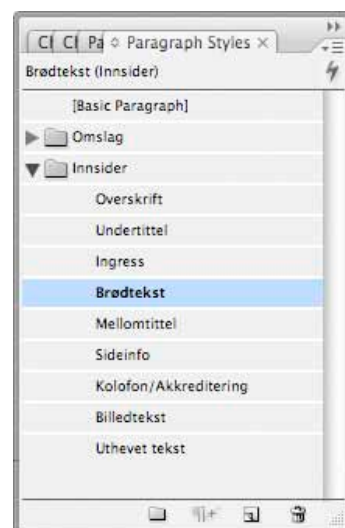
Cl Cl Pa ◇ Paragraph Styles ×

Brødtekst (Innsider)

[Basic Paragraph]

Omslag

Innsider

Overskrift

Undertittel

Ingress

Brødtekst

Mellomtittel

Sideinfo

Kolofon/Akkreditering

Billedtekst

Uthevet tekst